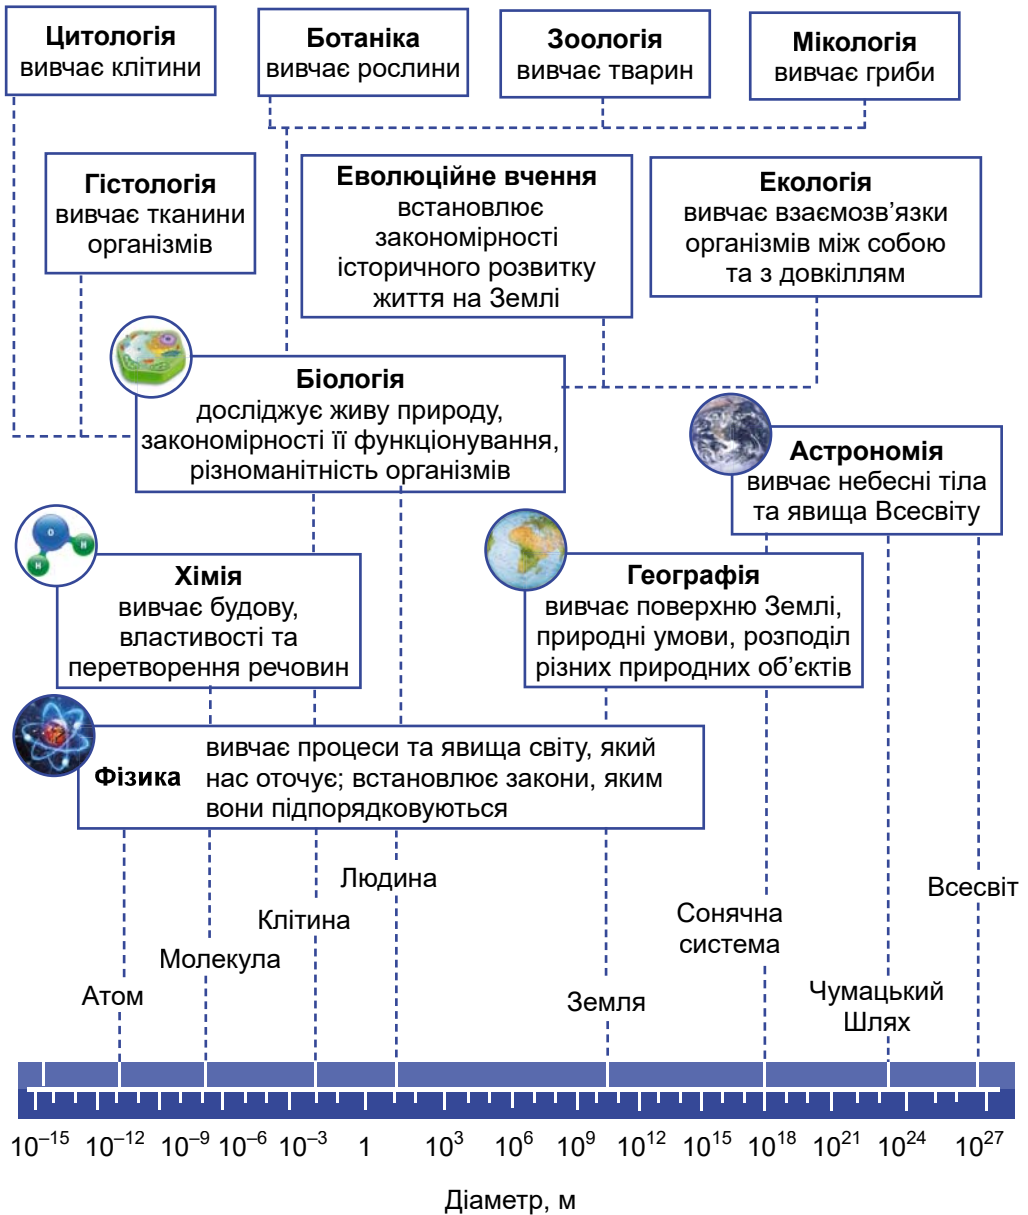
Цитологія
вивчає клітини

Ботаніка
вивчає рослини

Зоологія
вивчає тварин

Мікологія
вивчає гриби

Гістологія
вивчає тканини організмів

Еволюційне вчення
встановлює закономірності історичного розвитку життя на Землі

Екологія
вивчає взаємозв'язки організмів між собою та з довкіллям

Біологія
досліджує живу природу, закономірності її функціонування, різноманітність організмів

Астрономія
вивчає небесні тіла та явища Всесвіту

Хімія
вивчає будову, властивості та перетворення речовин

Географія
вивчає поверхню Землі, природні умови, розподіл різних природних об'єктів

Фізика
вивчає процеси та явища світу, який нас оточує; встановлює закони, яким вони підпорядковуються

Людина

Всесвіт

Клітина

Сонячна система

Молекула

Чумацький Шлях

Атом

Земля

$10^{-15}$ $10^{-12}$ $10^{-9}$ $10^{-6}$ $10^{-3}$ 1 $10^{3}$ $10^{6}$ $10^{9}$ $10^{12}$ $10^{15}$ $10^{18}$ $10^{21}$ $10^{24}$ $10^{27}$

Діаметр, м